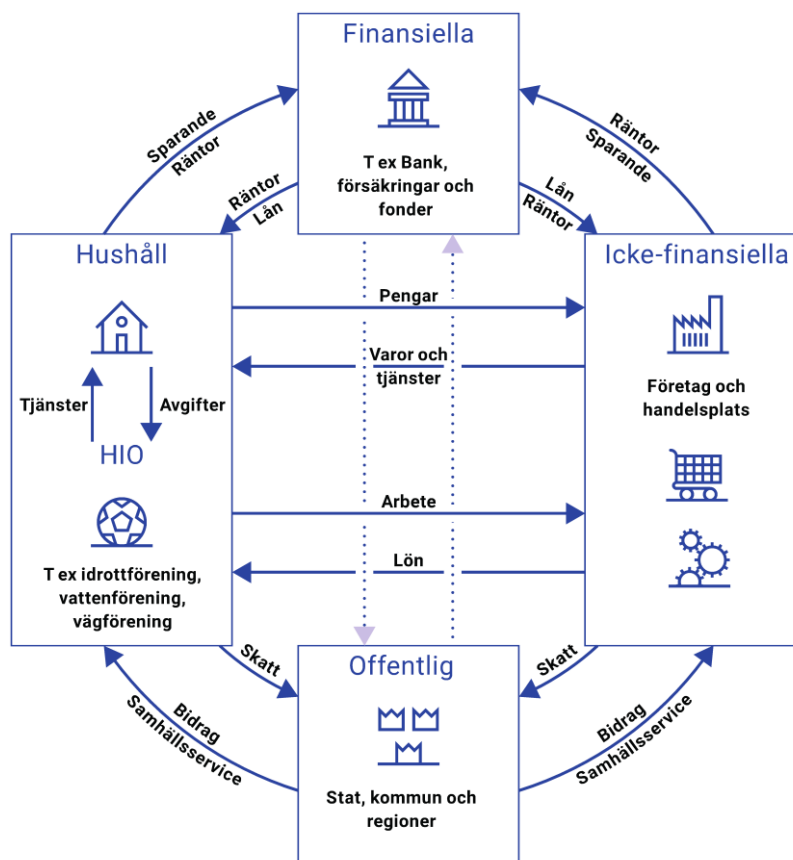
Finansiella

T ex Bank, försäkringar och fonder

Sparande
Räntor

Räntor
Sparande

Räntor
Lån

Lån
Räntor

Hushåll

Icke-finansiella

Pengar

Varor och tjänster

Tjänster

Avgifter

HIO

Företag och handelsplats

Arbete

Lön

T ex idrottförening, vattenförening, vägförening

Skatt

Skatt

Offentlig

Bidrag
Samhällsservice

Bidrag
Samhällsservice

Stat, kommun och regioner